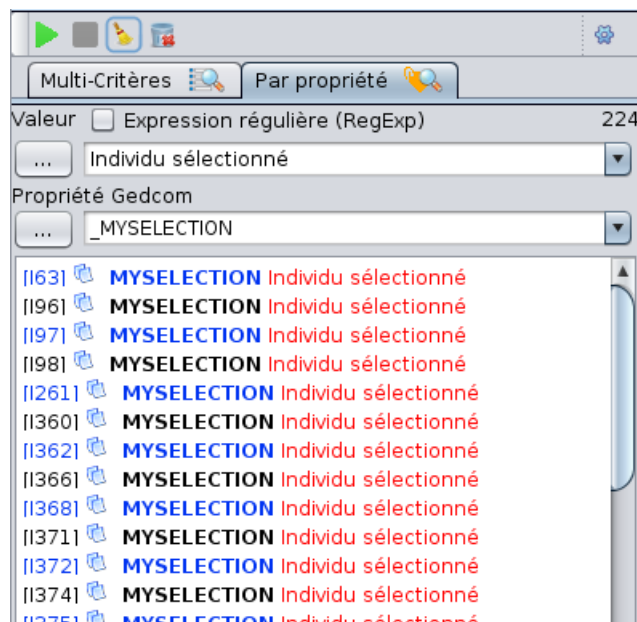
Multi-Critères

Par propriété

Valeur
Expression régulière (RegExp)
224

...
Individu sélectionné

Propriété Gedcom

...
_MYSELECTION

[I63] MYSELECTION Individu sélectionné
[I96] MYSELECTION Individu sélectionné
[I97] MYSELECTION Individu sélectionné
[I98] MYSELECTION Individu sélectionné
[I261] MYSELECTION Individu sélectionné
[I360] MYSELECTION Individu sélectionné
[I362] MYSELECTION Individu sélectionné
[I366] MYSELECTION Individu sélectionné
[I368] MYSELECTION Individu sélectionné
[I371] MYSELECTION Individu sélectionné
[I372] MYSELECTION Individu sélectionné
[I374] MYSELECTION Individu sélectionné
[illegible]